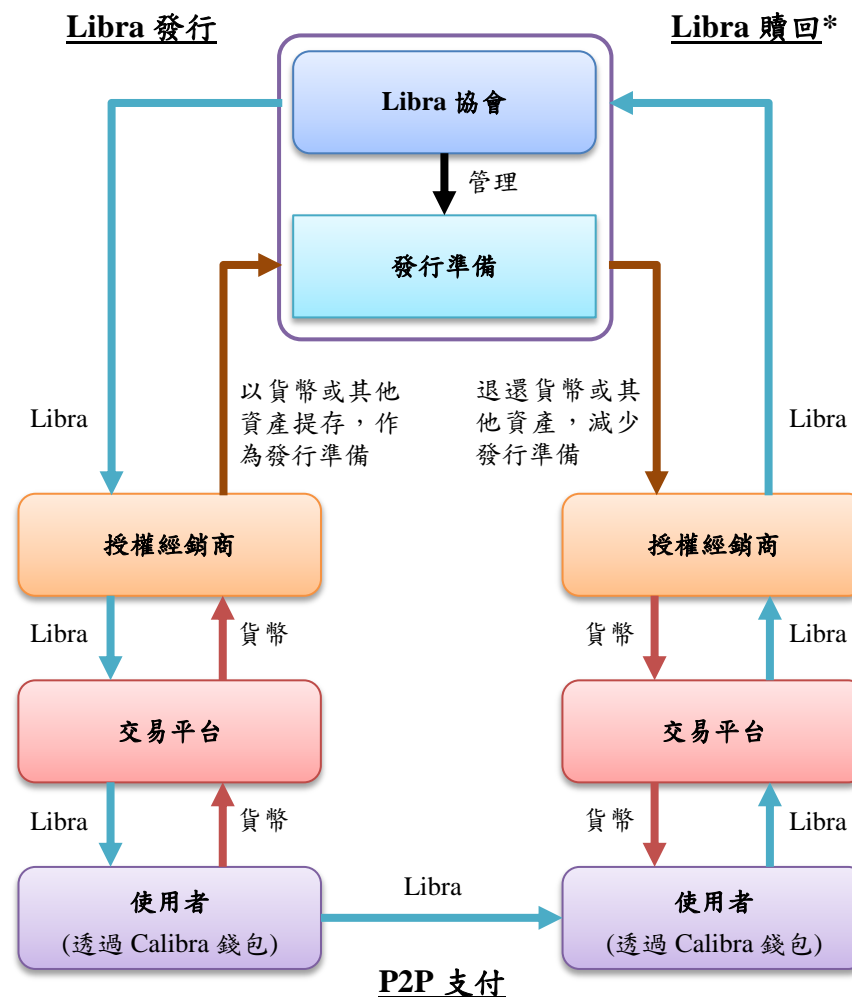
Libra 發行

Libra 贖回*

Libra 協會

管理

發行準備

Libra

以貨幣或其他資產提存，作為發行準備

退還貨幣或其他資產，減少發行準備

Libra

授權經銷商

授權經銷商

Libra

貨幣

貨幣

Libra

交易平台

交易平台

Libra

貨幣

貨幣

Libra

使用者
(透過 Calibra 錢包)

Libra

使用者
(透過 Calibra 錢包)

P2P 支付